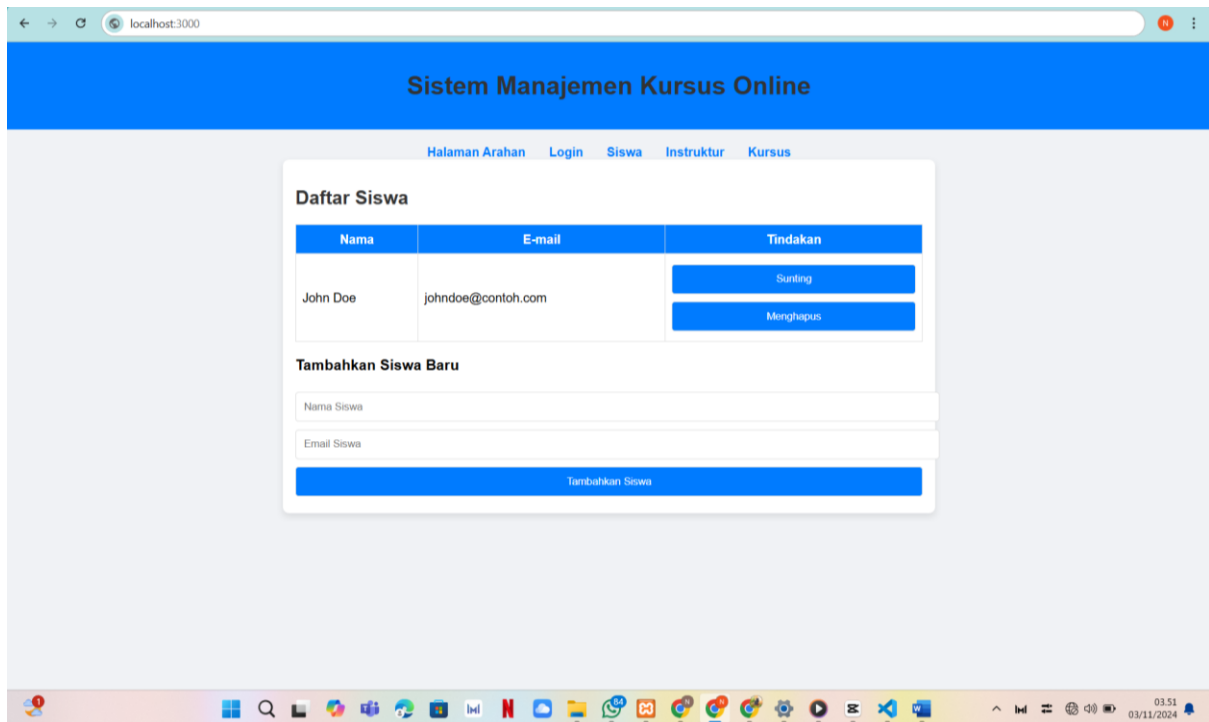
localhost:3000

Sistem Manajemen Kursus Online

Halaman Arahan Login Siswa Instruktur Kursus

Daftar Siswa

| Nama | E-mail | Tindakan |
|---|---|---|
| John Doe | johndoe@contoh.com | Sunting Menghapus |

Tambahkan Siswa Baru

Nama Siswa

Email Siswa

Tambahkan Siswa

03.51
03/11/2024